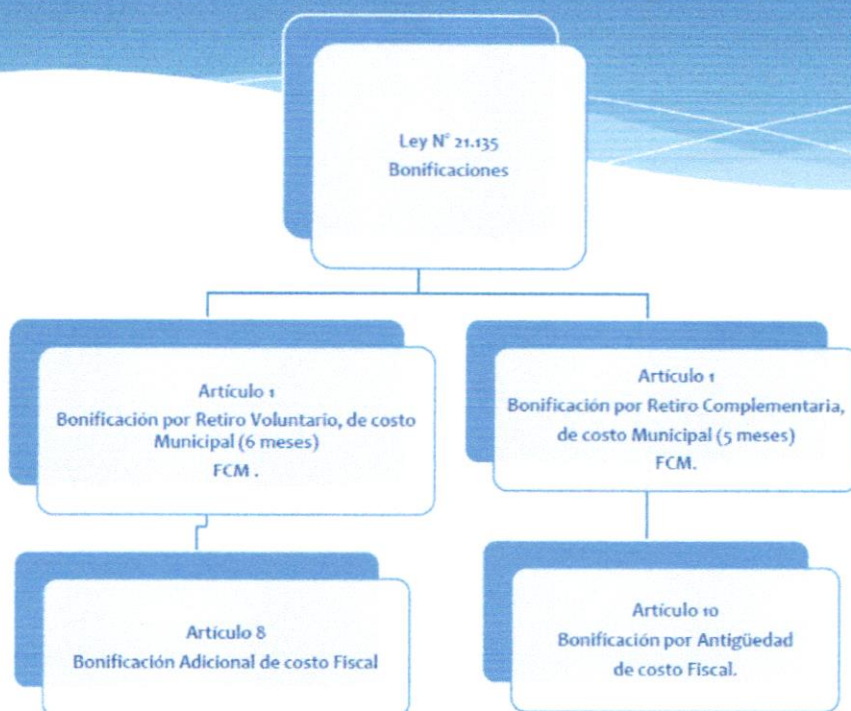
Ley N° 21.135
Bonificaciones

Artículo 1
Bonificación por Retiro Voluntario, de costo Municipal (6 meses)
FCM .

Artículo 8
Bonificación Adicional de costo Fiscal

Artículo 1
Bonificación por Retiro Complementaria, de costo Municipal (5 meses)
FCM.

Artículo 10
Bonificación por Antigüedad de costo Fiscal.